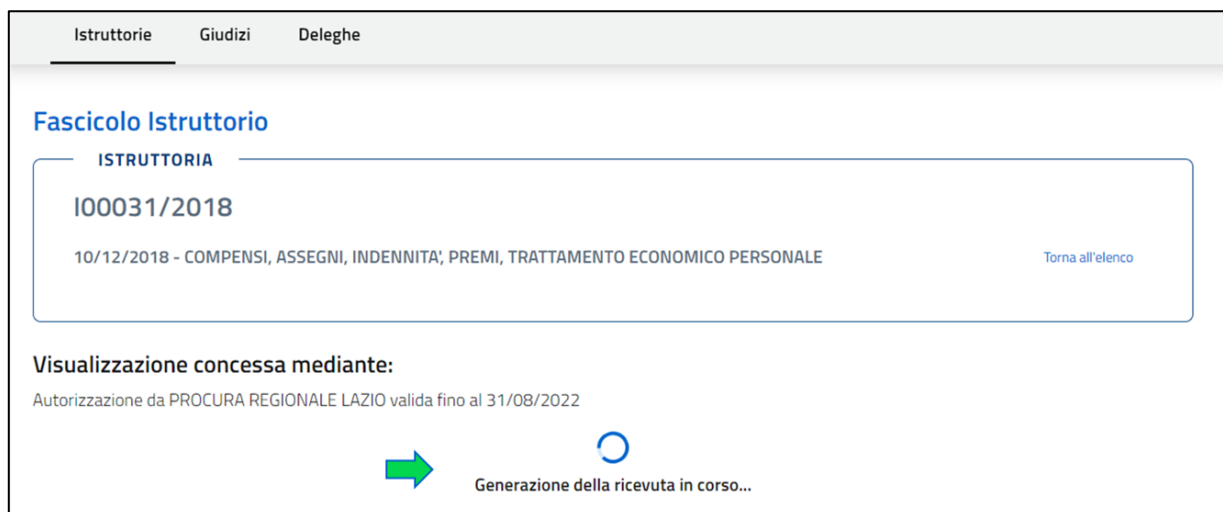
Istruttorie Giudizi Deleghe

Fascicolo Istruttorio

ISTRUTTORIA

I00031/2018

10/12/2018 - COMPENSI, ASSEGNI, INDENNITA', PREMI, TRATTAMENTO ECONOMICO PERSONALE

Torna all'elenco

Visualizzazione concessa mediante:

Autorizzazione da PROCURA REGIONALE LAZIO valida fino al 31/08/2022

Generazione della ricevuta in corso...